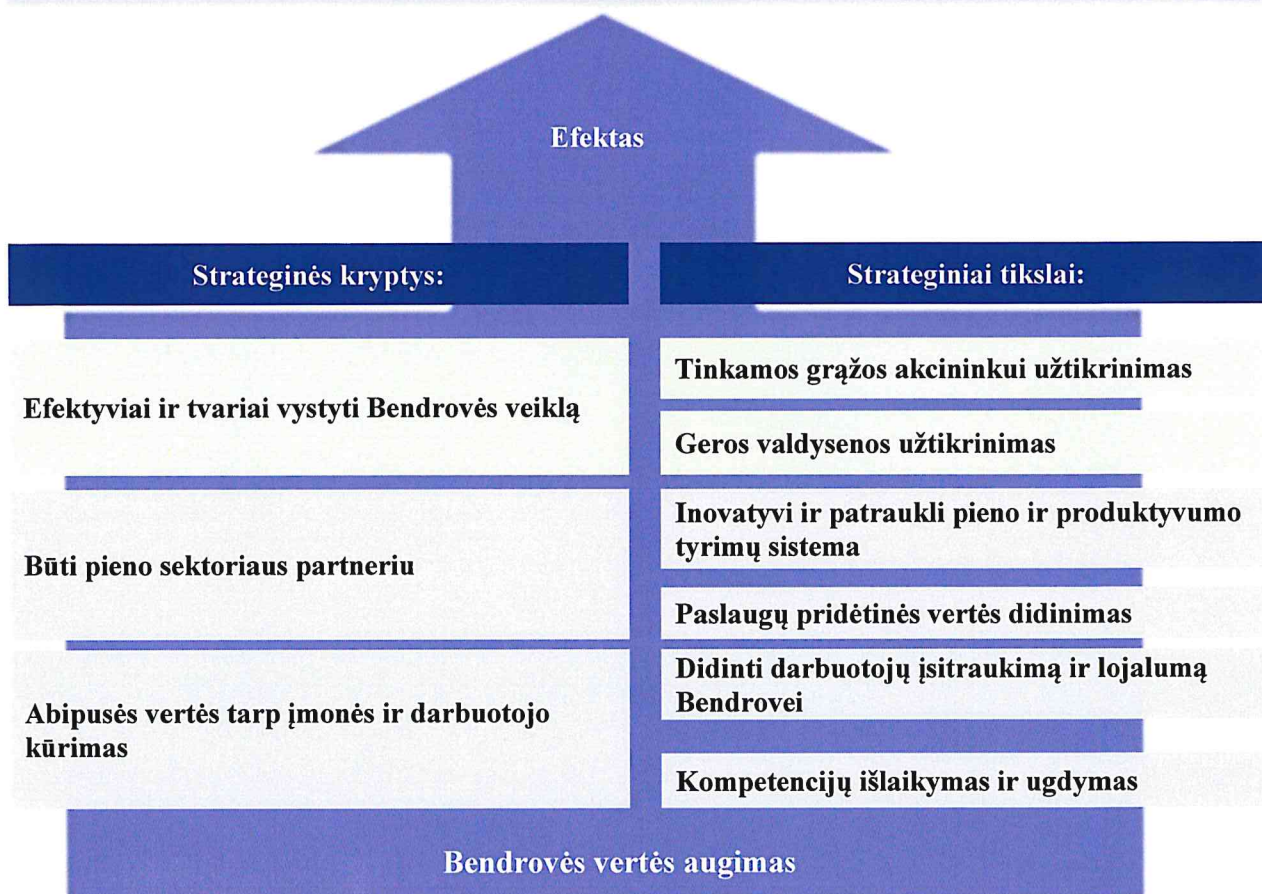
Efektas

| Strateginės kryptys: | Strateginiai tikslai: |
|---|---|
| Efektyviai ir tvariai vystyti Bendrovės veiklą | Tinkamos grąžos akcininkui užtikrinimas |
| | Geros valdysenos užtikrinimas |
| Būti pieno sektoriaus partneriu | Inovatyvi ir patrauklі pieno ir produktyvumo tyrimų sistema |
| | Paslaugų pridėtinės vertės didinimas |
| Abipusės vertės tarp įmonės ir darbuotojo kūrimas | Didinti darbuotojų įsitraukimą ir lojalumą Bendrovei |
| | Kompetencijų išlaikymas ir ugdymas |

Bendrovės vertės augimas